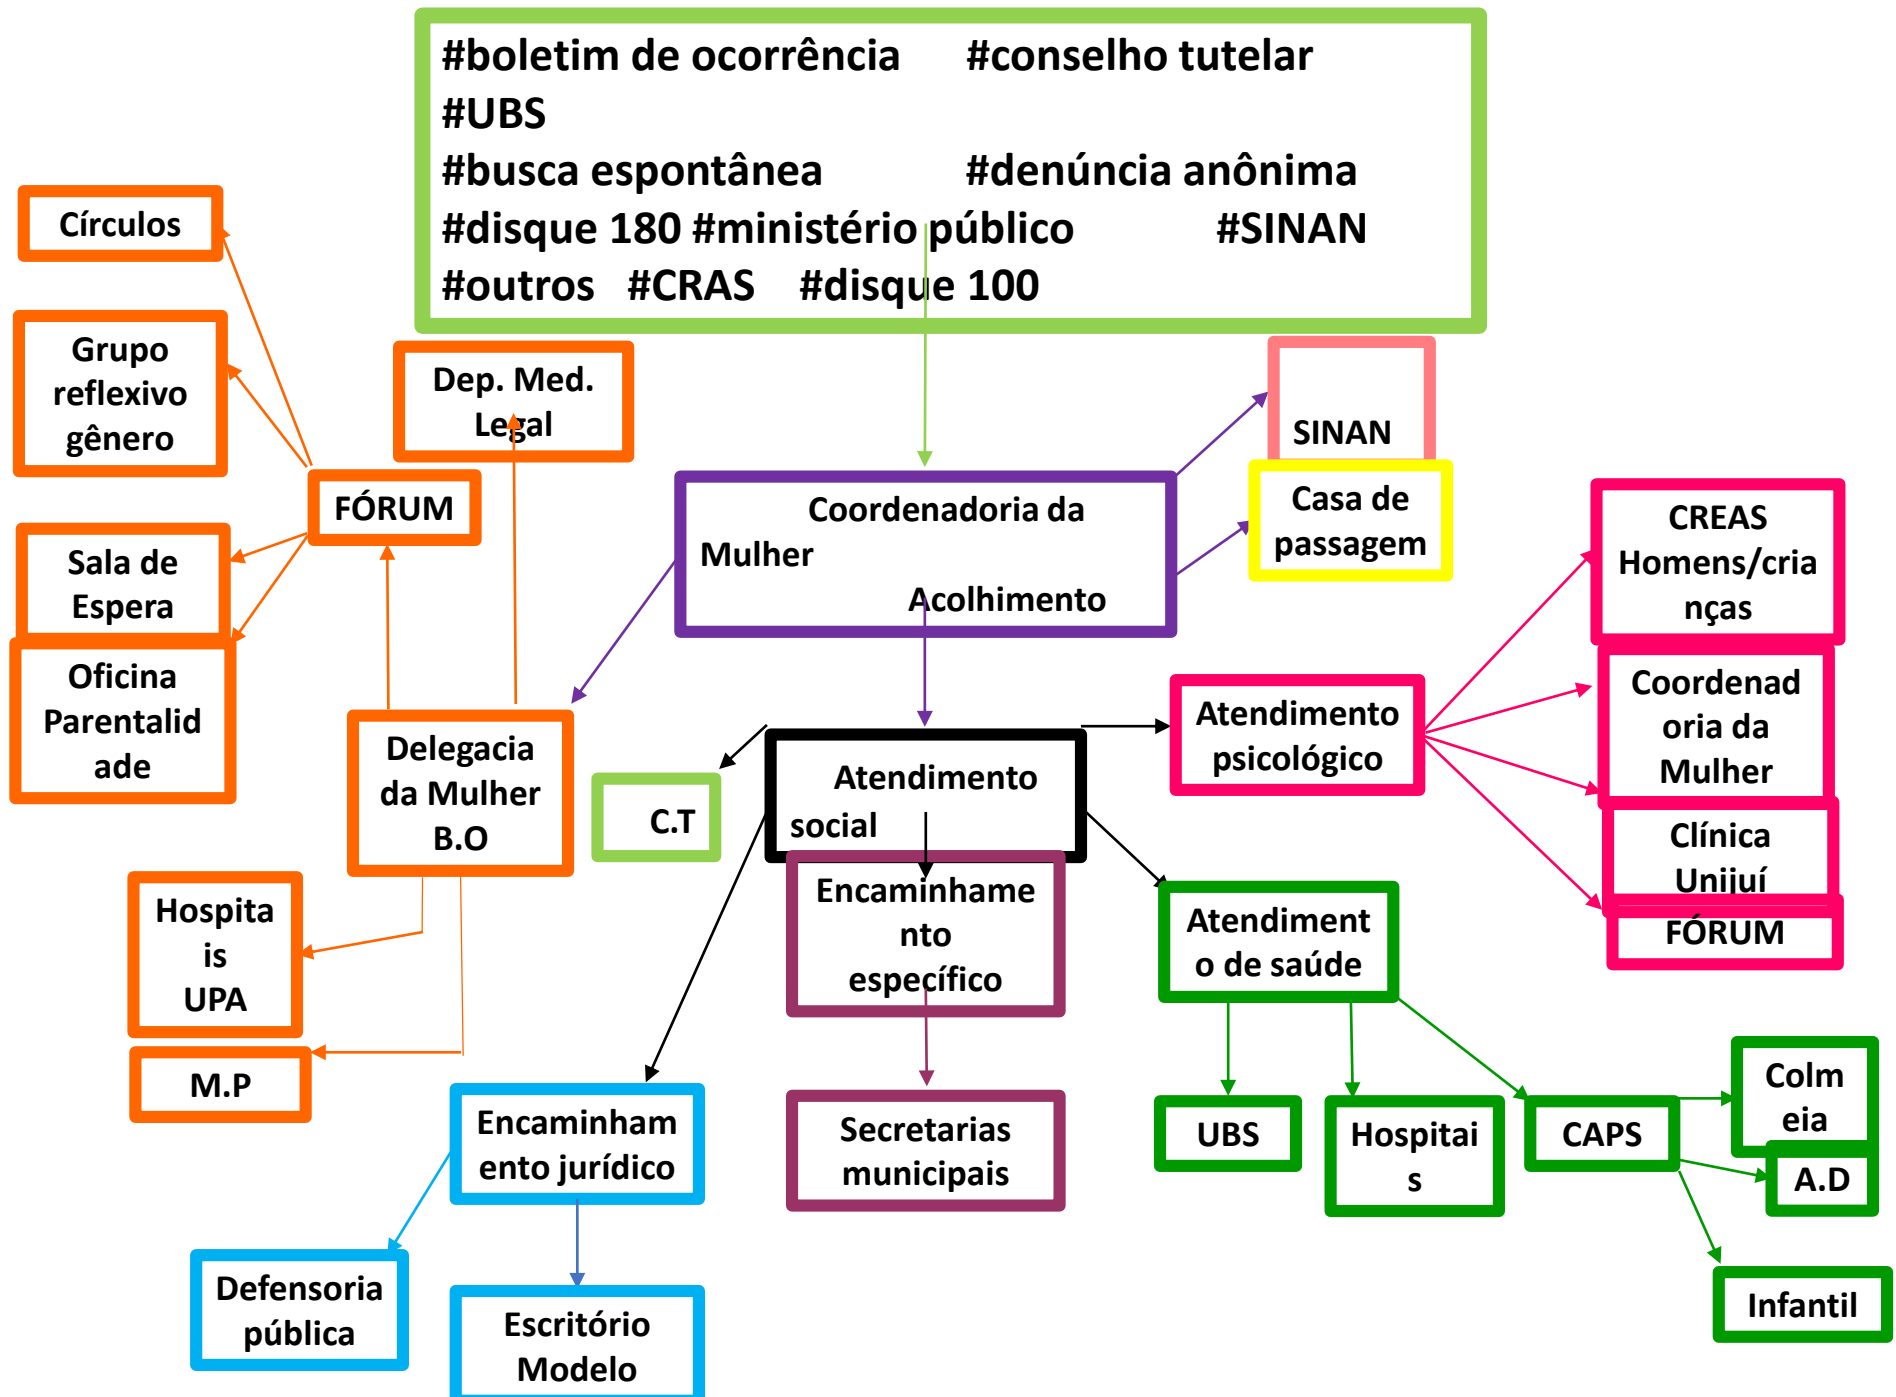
#boletim de ocorrência #conselho tutelar #UBS
#busca espontânea #denúncia anônima
#disque 180 #ministério público #SINAN
#outros #CRAS #disque 100

Círculos

Grupo reflexivo gênero

Sala de Espera

Oficina Parentalidade

FÓRUM

Dep. Med. Legal

Delegacia da Mulher B.O

Hospitais UPA

M.P

SINAN

Casa de passagem

Coordenadoria da Mulher Acolhimento

C.T

Atendimento social

Encaminhamento específico

Secretarias municipais

Encaminhamento jurídico

Defensoria pública

Escritório Modelo

Atendimento psicológico

CREAS Homens/crianças

Coordenadoria da Mulher

Clínica Unijuí

FÓRUM

Atendimento de saúde

UBS

Hospitais

CAPS

Colmeia

A.D

Infantil